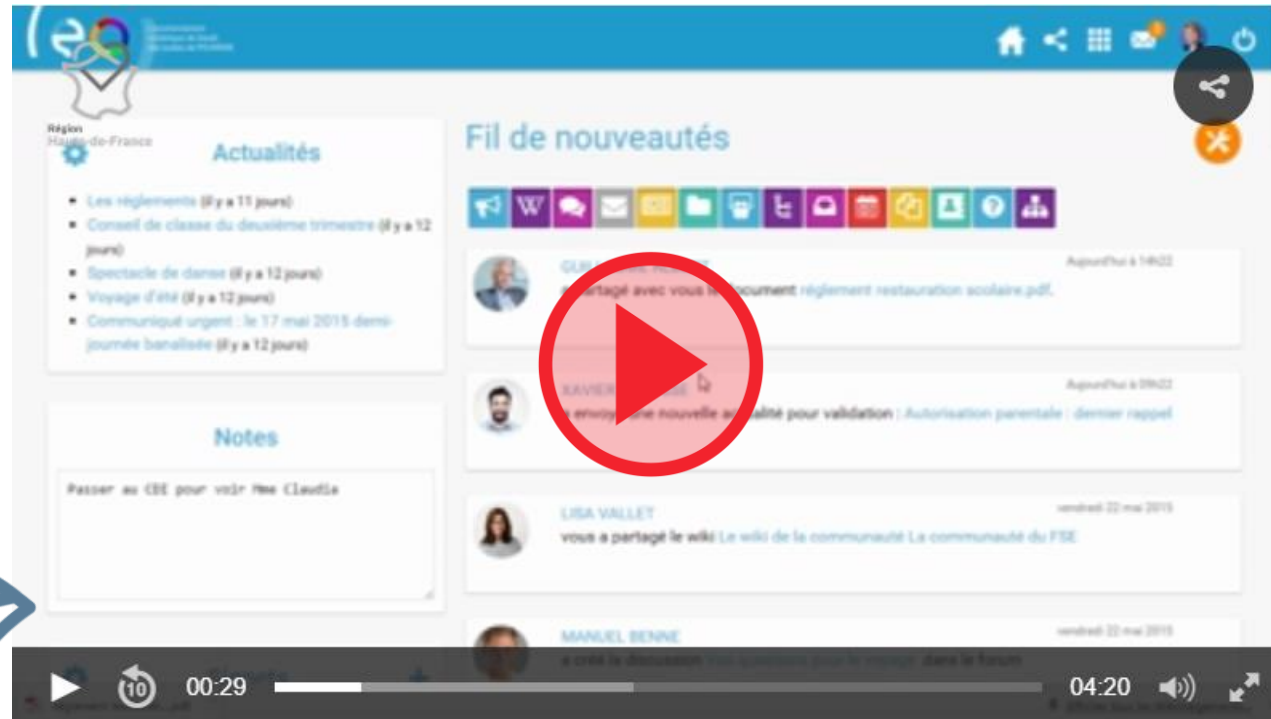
Région Hauts-de-France

Actualités

- Les règlements (il y a 11 jours)
- Conseil de classe du deuxième trimestre (il y a 12 jours)
- Spectacle de danse (il y a 12 jours)
- Voyage d'été (il y a 12 jours)
- Communiqué urgent : le 17 mai 2015 demi-journée banalisée (il y a 12 jours)

Notes

Passer au CDI pour voir Mme Claudia

Fil de nouveautés

GUI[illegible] Aujourd'hui à 14h22
a partagé avec vous le document règlement restauration scolaire.pdf.

XAVIER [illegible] Aujourd'hui à 09h22
a envoyé une nouvelle actualité pour validation : Autorisation parentale : dernier rappel

LISA VALLET vendredi 22 mai 2015
vous a partagé le wiki Le wiki de la communauté La communauté du FSE

MANUEL BENNE vendredi 22 mai 2015
a créé la discussion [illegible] dans le forum

10 00:29 04:20